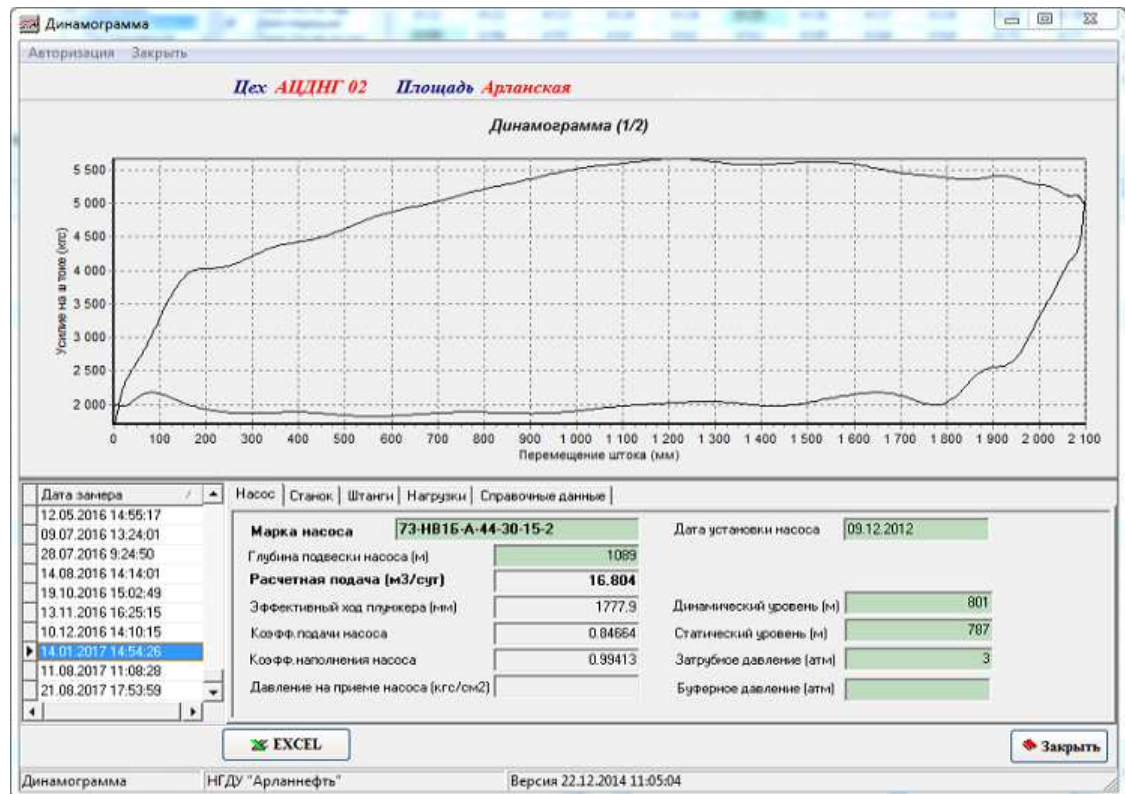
Динамограмма

Авторизация Закрыть

Цех АЦДНГ 02 Площадь Арланская

Динамограмма (1/2)

5 500
5 000
4 500
4 000
3 500
3 000
2 500
2 000

Усилие на штоке (кгс)

0 100 200 300 400 500 600 700 800 900 1 000 1 100 1 200 1 300 1 400 1 500 1 600 1 700 1 800 1 900 2 000 2 100

Перемещение штока (мм)

| Дата замера |
|---|
| 12.05.2016 14:55:17 |
| 09.07.2016 13:24:01 |
| 28.07.2016 9:24:50 |
| 14.08.2016 14:14:01 |
| 19.10.2016 15:02:49 |
| 13.11.2016 16:25:15 |
| 10.12.2016 14:10:15 |
| 14.01.2017 14:54:26 |
| 11.08.2017 11:08:28 |
| 21.08.2017 17:53:59 |

Насос | Станок | Штанги | Нагрузки | Справочные данные

Марка насоса 73-НВ1Б-А-44-30-15-2
Дата установки насоса 09.12.2012
Глубина подвески насоса (м) 1089
Расчетная подача (м3/сут) 16.804
Эффективный ход плунжера (мм) 1777.9
Динамический уровень (м) 801
Коэфф.подачи насоса 0.84664
Статический уровень (м) 787
Коэфф.наполнения насоса 0.99413
Затрубное давление (атм) 3
Давление на приеме насоса (кгс/см2)
Буферное давление (атм)

EXCEL

Закрыть

Динамограмма | НГДУ "Арланнефть" | Версия 22.12.2014 11:05:04